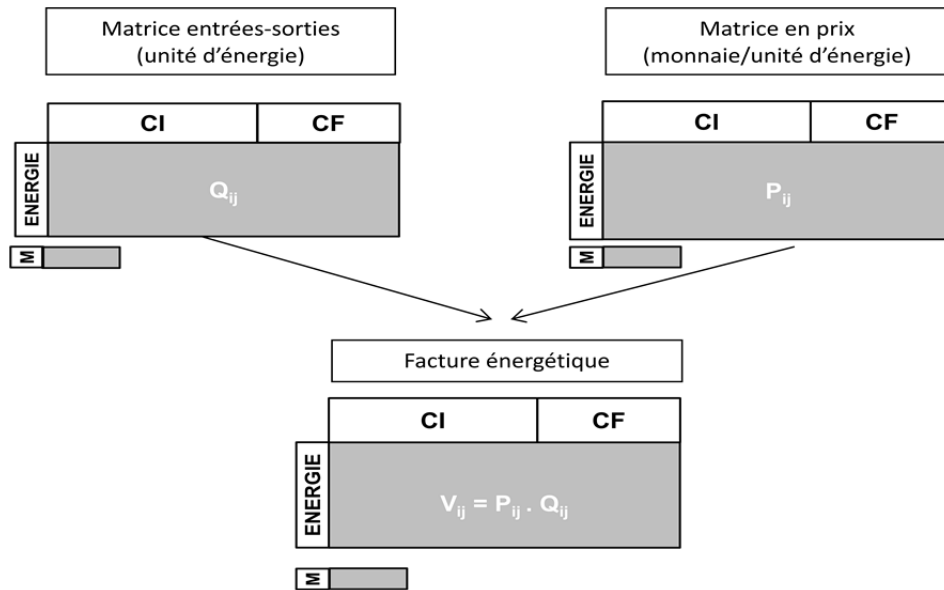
Matrice entrées-sorties
(unité d’énergie)

Matrice en prix
(monnaie/unité d’énergie)

| | CI | CF |
|---|---|---|
| ENERGIE | $Q_{ij}$ | |
| M | | |

| | CI | CF |
|---|---|---|
| ENERGIE | $P_{ij}$ | |
| M | | |

Facture énergétique

| | CI | CF |
|---|---|---|
| ENERGIE | $V_{ij} = P_{ij} . Q_{ij}$ | |
| M | | |